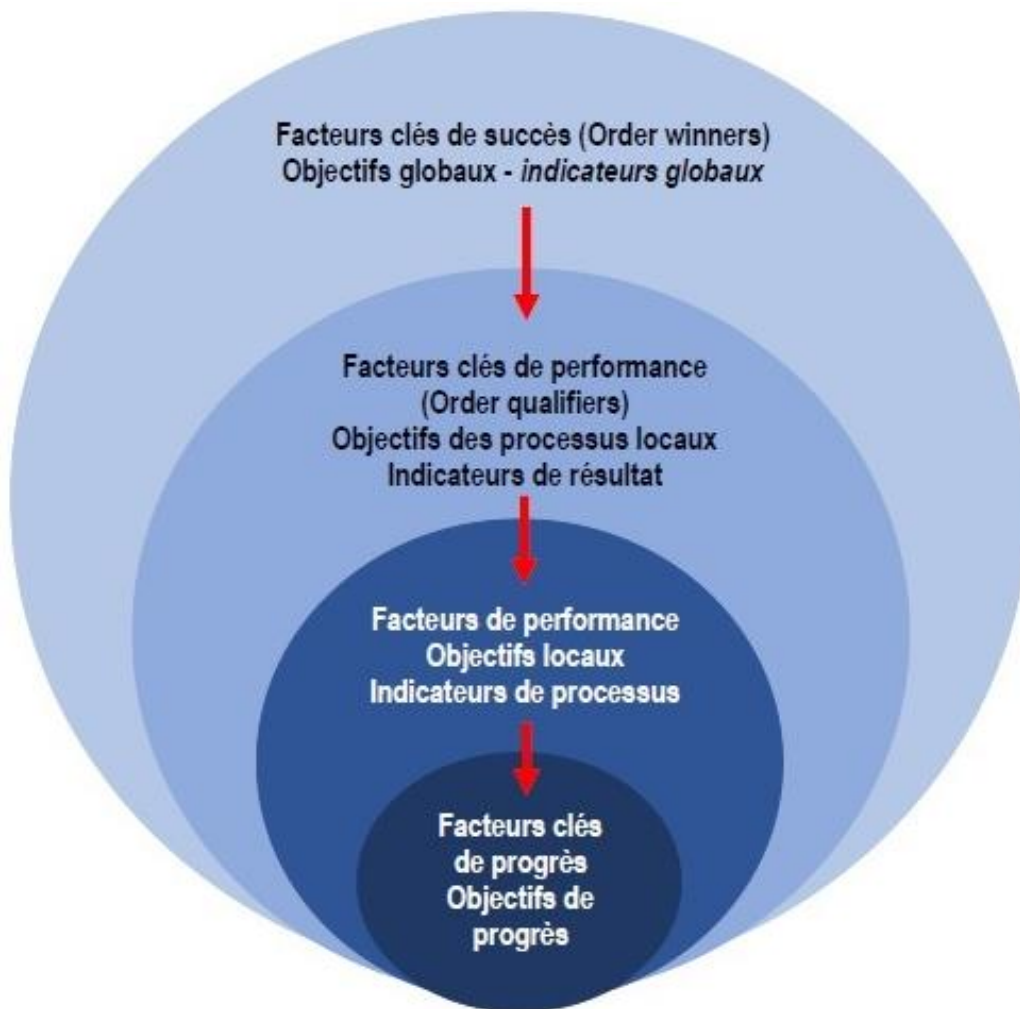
Facteurs clés de succès (Order winners)
Objectifs globaux - *indicateurs globaux*

Facteurs clés de performance
(Order qualifiers)
Objectifs des processus locaux
Indicateurs de résultat

Facteurs de performance
Objectifs locaux
Indicateurs de processus

Facteurs clés
de progrès
Objectifs de
progrès